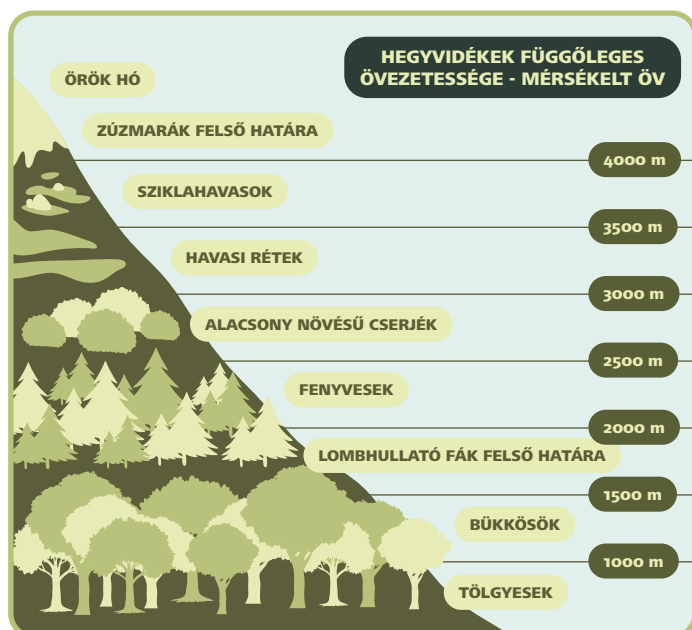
HEGYVIDÉKEK FÜGGŐLEGES ÖVEZETESSÉGE - MÉRSÉKELT ÖV

ÖRÖK HÓ

ZÚZMARÁK FELSŐ HATÁRA

4000 m

SZIKLAHAVASOK

3500 m

HAVASI RÉTEK

3000 m

ALACSONY NÖVÉSŰ CSERJÉK

2500 m

FENYVESEK

2000 m

LOMBHULLATÓ FÁK FELSŐ HATÁRA

1500 m

BÜKKÖSÖK

1000 m

TÖLGYESEK